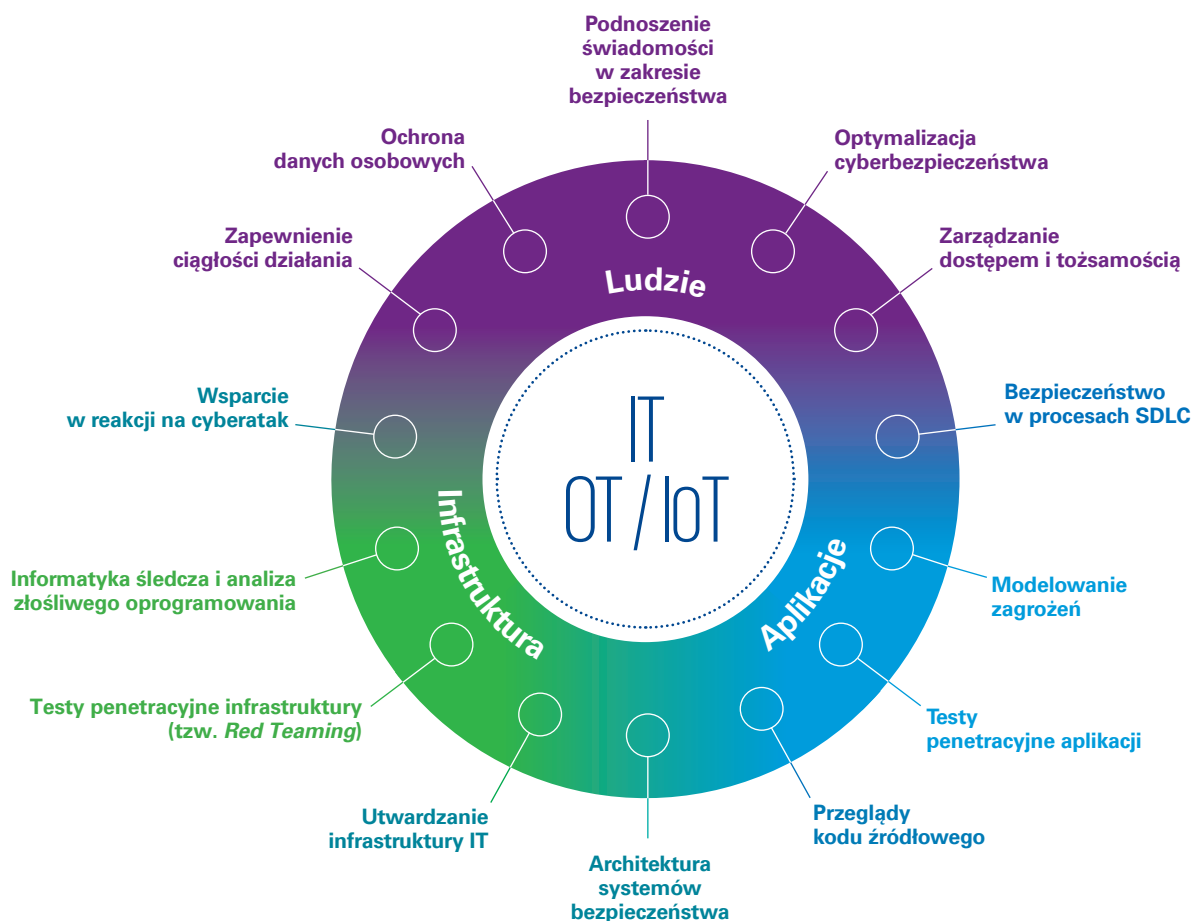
Podnoszenie świadomości w zakresie bezpieczeństwa

Ochrona danych osobowych

Optymalizacja cyberbezpieczeństwa

Zapewnienie ciągłości działania

Zarządzanie dostępem i tożsamością

Ludzie

Wsparcie w reakcji na cyberatak

Bezpieczeństwo w procesach SDLC

IT
OT / IoT

Infrastruktura

Aplikacje

Informatyka śledcza i analiza złośliwego oprogramowania

Modelowanie zagrożeń

Testy penetracyjne infrastruktury (tzw. *Red Teaming*)

Testy penetracyjne aplikacji

Utwardzanie infrastruktury IT

Przeglądy kodu źródłowego

Architektura systemów bezpieczeństwa